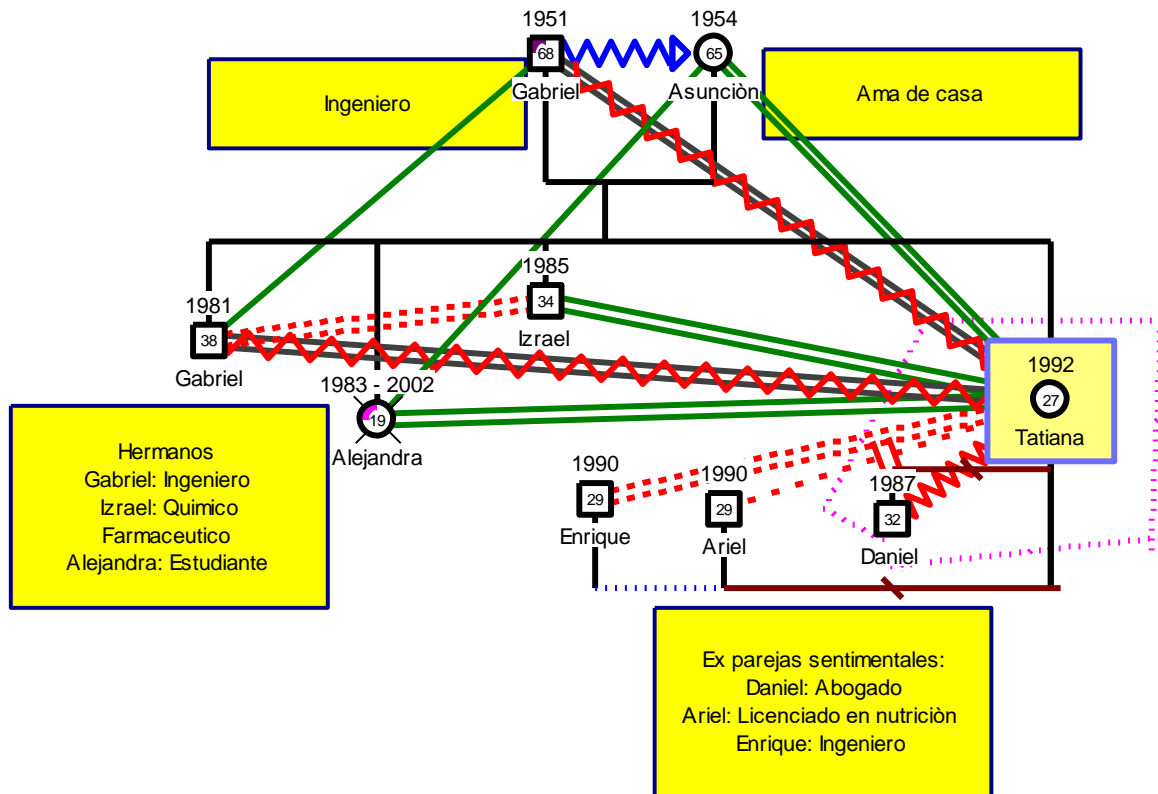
1951
68
Gabriel

1954
65
Asunciòn

Ingeniero

Ama de casa

1985
34
Izrael

1981
38
Gabriel

1983 - 2002
19
Alejandra

1992
27
Tatiana

Hermanos
Gabriel: Ingeniero
Izrael: Quimico
Farmaceutico
Alejandra: Estudiante

1990
29
Enrique

1990
29
Ariel

1987
32
Daniel

Ex parejas sentimentales:
Daniel: Abogado
Ariel: Licenciado en nutriciòn
Enrique: Ingeniero